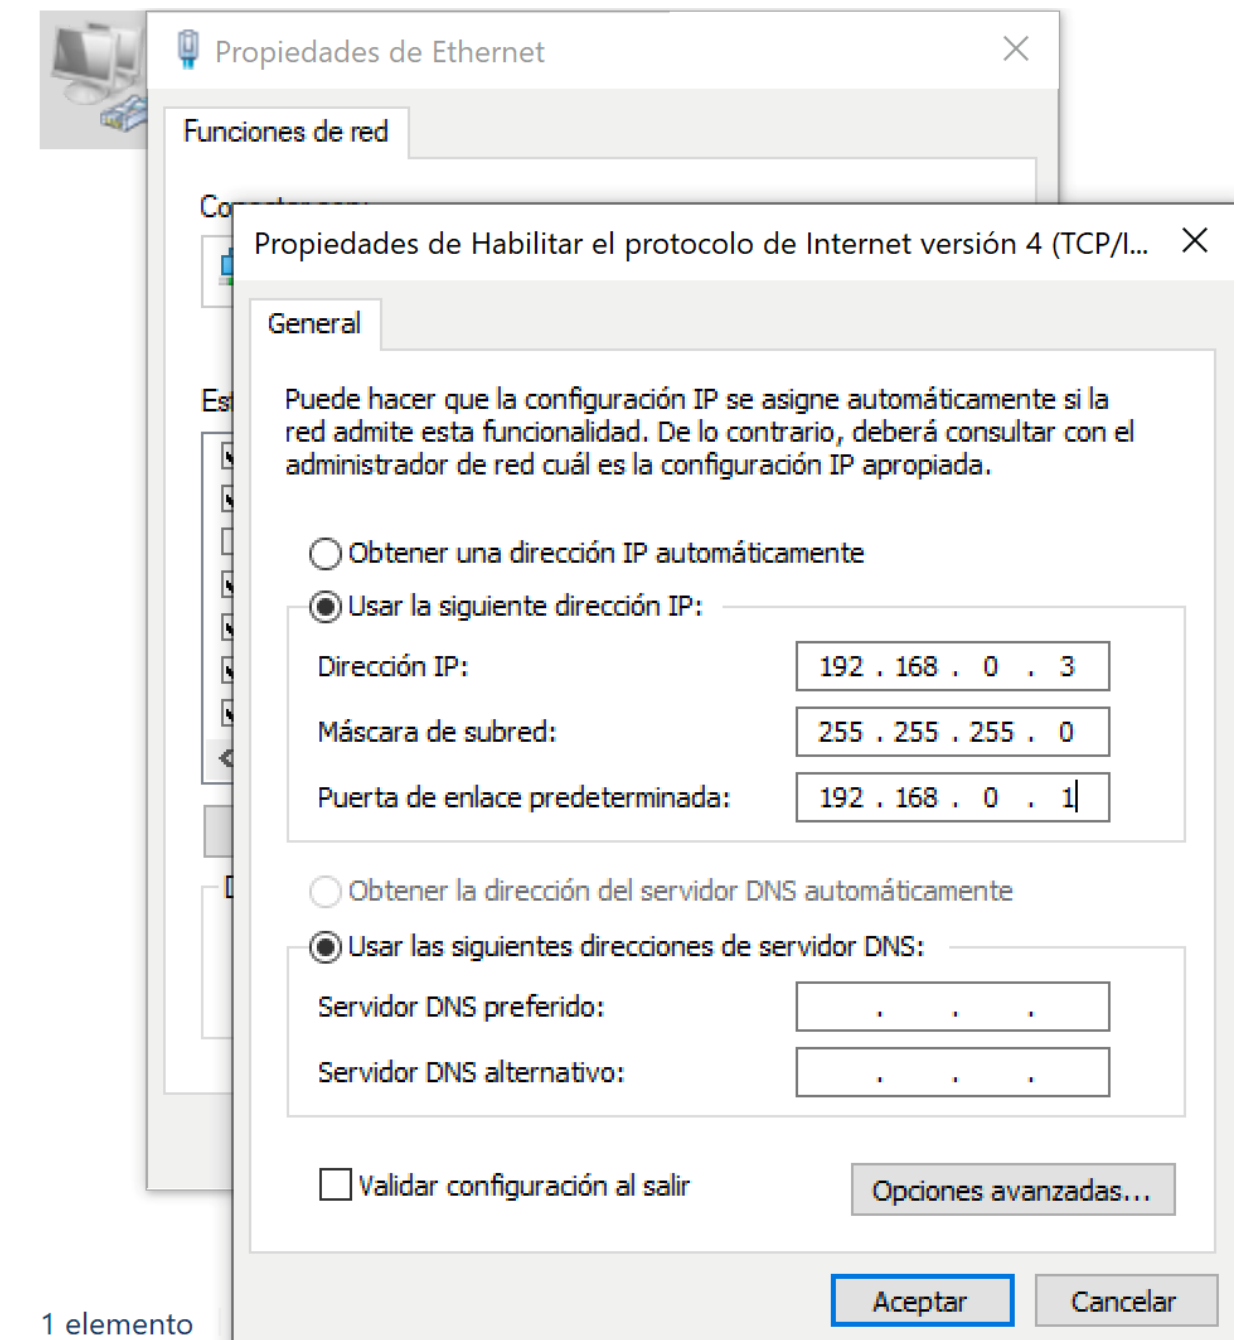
Propiedades de Ethernet

Funciones de red

Co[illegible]

Es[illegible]

Propiedades de Habilitar el protocolo de Internet versión 4 (TCP/I...

General

Puede hacer que la configuración IP se asigne automáticamente si la red admite esta funcionalidad. De lo contrario, deberá consultar con el administrador de red cuál es la configuración IP apropiada.

Obtener una dirección IP automáticamente

Usar la siguiente dirección IP:

| Dirección IP: | 192 . 168 . 0 . 3 |
|---|---|
| Máscara de subred: | 255 . 255 . 255 . 0 |
| Puerta de enlace predeterminada: | 192 . 168 . 0 . 1 |

Obtener la dirección del servidor DNS automáticamente

Usar las siguientes direcciones de servidor DNS:

| Servidor DNS preferido: | . . . |
|---|---|
| Servidor DNS alternativo: | . . . |

Validar configuración al salir

Opciones avanzadas...

Aceptar

Cancelar

1 elemento